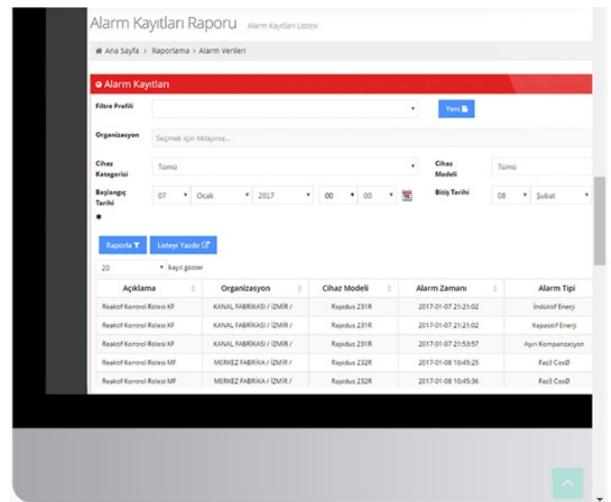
Alarm Kayıtları Raporu Alarm Kayıtları Listesi

Ana Sayfa > Raporlama > Alarm Verileri

Alarm Kayıtları

Filtre Profili

Yeni

Organizasyon Seçmek için tıklayınız...

Cihaz Kategorisi Tümü

Cihaz Modeli Tümü

Başlangıç Tarihi 07 Ocak 2017 00 00

Bitiş Tarihi 08 Şubat

Raporla

Listeyi Yazdır

20 kayıt göster

| Açıklama | Organizasyon | Cihaz Modeli | Alarm Zamanı | Alarm Tipi |
|---|---|---|---|---|
| Reaktif Kontrol Rolesi KF | KANAL FABRİKASI / İZMİR / | Rapidus 231R | 2017-01-07 21:21:02 | İndüktif Enerji |
| Reaktif Kontrol Rolesi KF | KANAL FABRİKASI / İZMİR / | Rapidus 231R | 2017-01-07 21:21:02 | Kapasitif Enerji |
| Reaktif Kontrol Rolesi KF | KANAL FABRİKASI / İZMİR / | Rapidus 231R | 2017-01-07 21:53:57 | Aşırı Kompanzasyon |
| Reaktif Kontrol Rolesi MF | MERKEZ FABRİKA / İZMİR / | Rapidus 232R | 2017-01-08 10:45:25 | Faz3 CosØ |
| Reaktif Kontrol Rolesi MF | MERKEZ FABRİKA / İZMİR / | Rapidus 232R | 2017-01-08 10:45:36 | Faz3 CosØ |